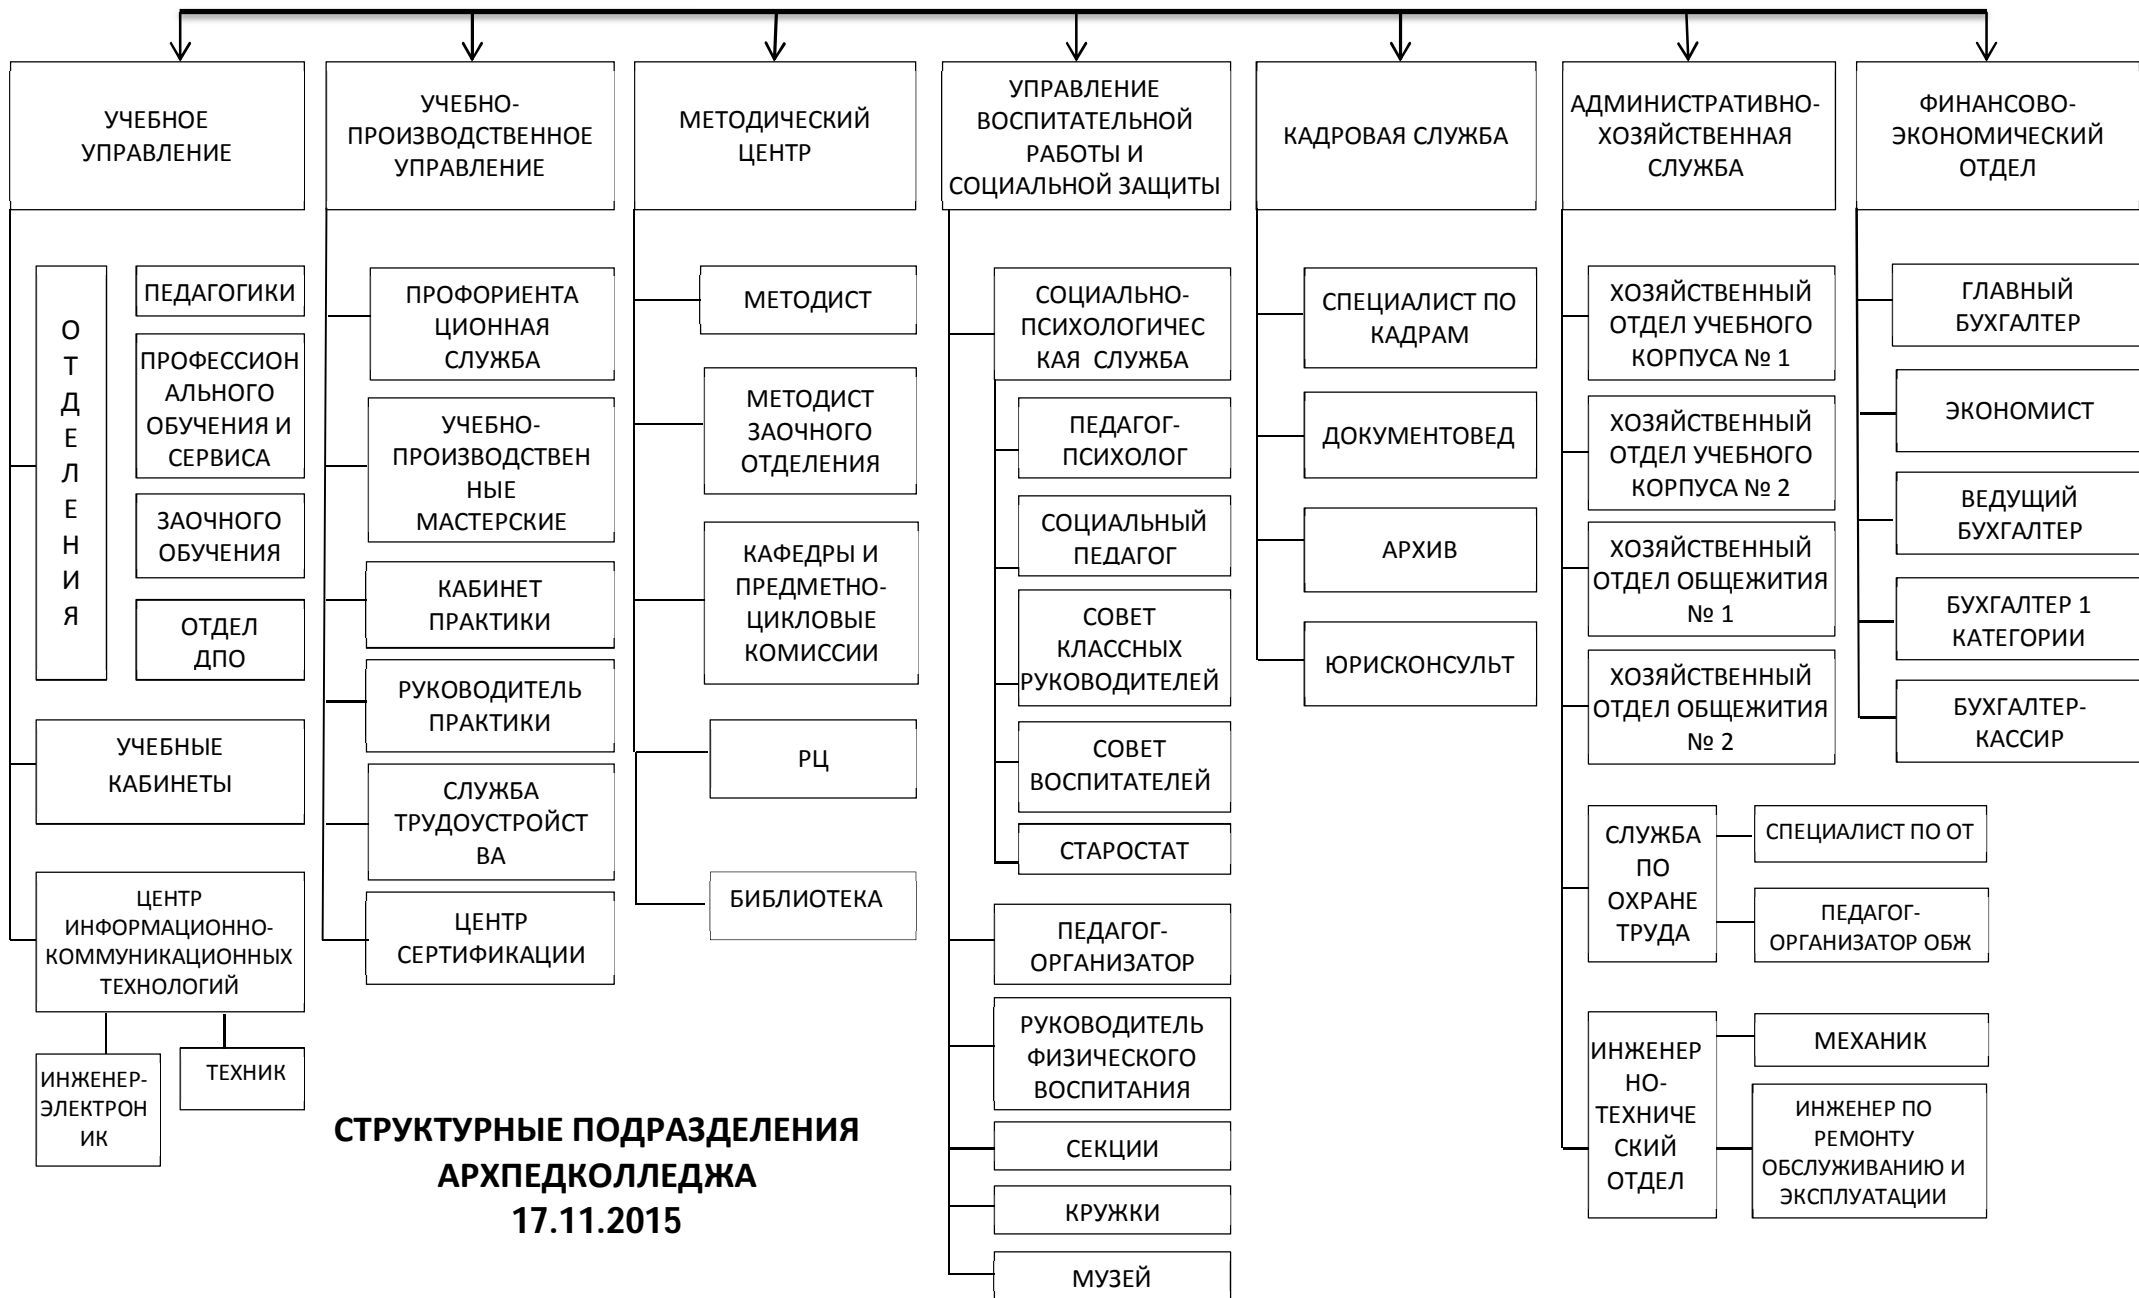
УЧЕБНОЕ УПРАВЛЕНИЕ

ОТДЕЛЕНИЯ

ПЕДАГОГИКИ

ПРОФЕССИОНАЛЬНОГО ОБУЧЕНИЯ И СЕРВИСА

ЗАОЧНОГО ОБУЧЕНИЯ

ОТДЕЛ ДПО

УЧЕБНЫЕ КАБИНЕТЫ

ЦЕНТР ИНФОРМАЦИОННО-КОММУНИКАЦИОННЫХ ТЕХНОЛОГИЙ

ИНЖЕНЕР-ЭЛЕКТРОНИК

ТЕХНИК

УЧЕБНО-ПРОИЗВОДСТВЕННОЕ УПРАВЛЕНИЕ

ПРОФОРИЕНТАЦИОННАЯ СЛУЖБА

УЧЕБНО-ПРОИЗВОДСТВЕННЫЕ МАСТЕРСКИЕ

КАБИНЕТ ПРАКТИКИ

РУКОВОДИТЕЛЬ ПРАКТИКИ

СЛУЖБА ТРУДОУСТРОЙСТВА

ЦЕНТР СЕРТИФИКАЦИИ

МЕТОДИЧЕСКИЙ ЦЕНТР

МЕТОДИСТ

МЕТОДИСТ ЗАОЧНОГО ОТДЕЛЕНИЯ

КАФЕДРЫ И ПРЕДМЕТНО-ЦИКЛОВЫЕ КОМИССИИ

РЦ

БИБЛИОТЕКА

УПРАВЛЕНИЕ ВОСПИТАТЕЛЬНОЙ РАБОТЫ И СОЦИАЛЬНОЙ ЗАЩИТЫ

СОЦИАЛЬНО-ПСИХОЛОГИЧЕСКАЯ СЛУЖБА

ПЕДАГОГ-ПСИХОЛОГ

СОЦИАЛЬНЫЙ ПЕДАГОГ

СОВЕТ КЛАССНЫХ РУКОВОДИТЕЛЕЙ

СОВЕТ ВОСПИТАТЕЛЕЙ

СТАРОСТАТ

ПЕДАГОГ-ОРГАНИЗАТОР

РУКОВОДИТЕЛЬ ФИЗИЧЕСКОГО ВОСПИТАНИЯ

СЕКЦИИ

КРУЖКИ

МУЗЕЙ

КАДРОВАЯ СЛУЖБА

СПЕЦИАЛИСТ ПО КАДРАМ

ДОКУМЕНТОВЕД

АРХИВ

ЮРИСКОНСУЛЬТ

АДМИНИСТРАТИВНО-ХОЗЯЙСТВЕННАЯ СЛУЖБА

ХОЗЯЙСТВЕННЫЙ ОТДЕЛ УЧЕБНОГО КОРПУСА № 1

ХОЗЯЙСТВЕННЫЙ ОТДЕЛ УЧЕБНОГО КОРПУСА № 2

ХОЗЯЙСТВЕННЫЙ ОТДЕЛ ОБЩЕЖИТИЯ № 1

ХОЗЯЙСТВЕННЫЙ ОТДЕЛ ОБЩЕЖИТИЯ № 2

СЛУЖБА ПО ОХРАНЕ ТРУДА

СПЕЦИАЛИСТ ПО ОТ

ПЕДАГОГ-ОРГАНИЗАТОР ОБЖ

ИНЖЕНЕРНО-ТЕХНИЧЕСКИЙ ОТДЕЛ

МЕХАНИК

ИНЖЕНЕР ПО РЕМОНТУ ОБСЛУЖИВАНИЮ И ЭКСПЛУАТАЦИИ

ФИНАНСОВО-ЭКОНОМИЧЕСКИЙ ОТДЕЛ

ГЛАВНЫЙ БУХГАЛТЕР

ЭКОНОМИСТ

ВЕДУЩИЙ БУХГАЛТЕР

БУХГАЛТЕР 1 КАТЕГОРИИ

БУХГАЛТЕР-КАССИР

СТРУКТУРНЫЕ ПОДРАЗДЕЛЕНИЯ АРХПЕДКОЛЛЕДЖА 17.11.2015